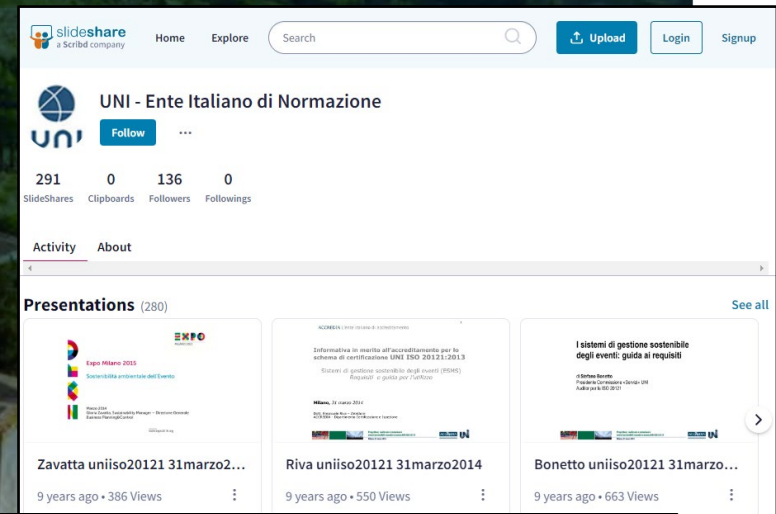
slideshare a Scribd company

Home Explore Search

Upload Login Signup

UNI - Ente Italiano di Normazione

Follow ...

291 SlideShares 0 Clipboards 136 Followers 0 Followings

Activity About

Presentations (280) See all

EXPO MILANO 2015

Expo Milano 2015

Sostenibilità ambientale dell'Evento

Informativa in merito all'accreditamento per lo schema di certificazione UNI ISO 20121:2013

Sistemi di gestione sostenibile degli eventi (ESMS) Requisiti e guida per l'utilizzo

Milano, 31 marzo 2014

I sistemi di gestione sostenibile degli eventi: guida ai requisiti

di Stefano Bonetto

Zavatta uniiso20121 31marzo2...

9 years ago • 386 Views

Riva uniiso20121 31marzo2014

9 years ago • 550 Views

Bonetto uniiso20121 31marzo...

9 years ago • 663 Views